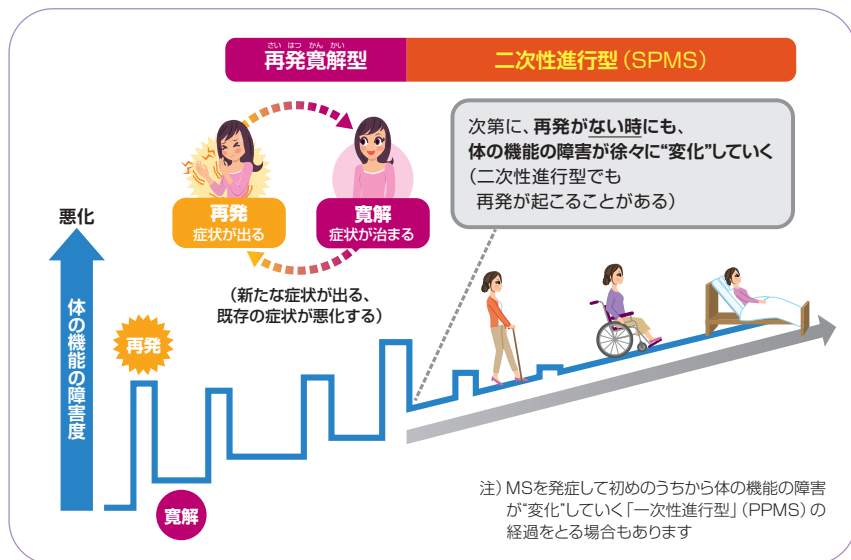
さい はつ かん かい
再発寛解型

二次性進行型（SPMS）

次第に、再発がない時にも、
体の機能の障害が徐々に“変化”していく
（二次性進行型でも
再発が起こることがある）

再発
症状が出る

寛解
症状が治まる

（新たな症状が出る、
既存の症状が悪化する）

悪化

体の機能の障害度

再発

寛解

注）MSを発症して初めのうちから体の機能の障害が“変化”していく「一次性進行型」（PPMS）の経過をとる場合もあります